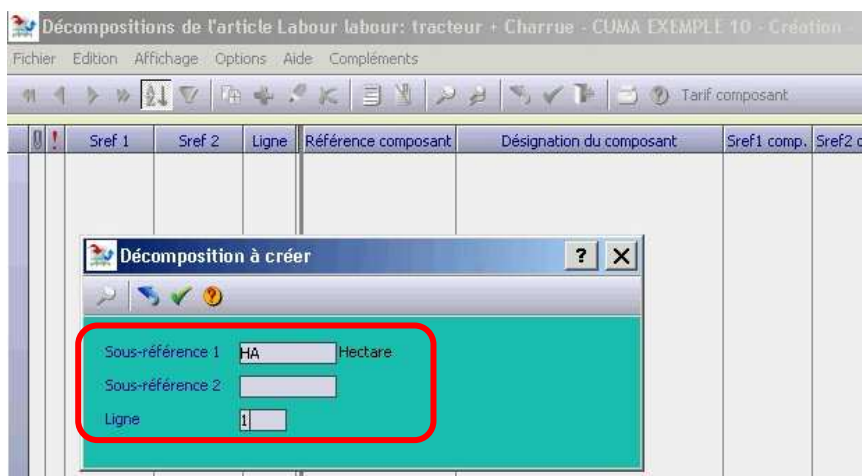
Décompositions de l'article Labour labour: tracteur + Charrue - CUMA EXEMPLE 10 - Création -

Fichier Edition Affichage Options Aide Compléments

Tarif composant

| ! | Sref 1 | Sref 2 | Ligne | Référence composant | Désignation du composant | Sref1 comp. | Sref2 c |
|---|---|---|---|---|---|---|---|

Décomposition à créer

?

Sous-référence 1 HA Hectare

Sous-référence 2

Ligne 1